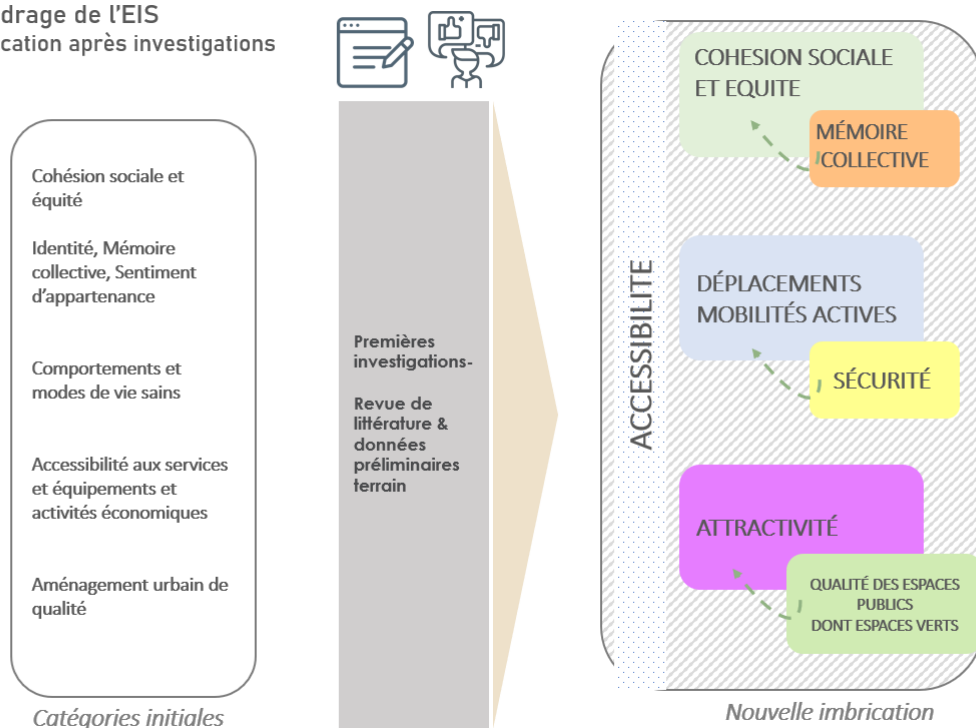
drage de l'EIS
cation après investigations

Cohésion sociale et équité

Identité, Mémoire collective, Sentiment d'appartenance

Comportements et modes de vie sains

Accessibilité aux services et équipements et activités économiques

Aménagement urbain de qualité

Catégories initiales

Premières investigations-

Revue de littérature & données préliminaires terrain

ACCESSIBILITE

COHESION SOCIALE ET EQUITE

MÉMOIRE COLLECTIVE

DÉPLACEMENTS MOBILITÉS ACTIVES

SÉCURITÉ

ATTRACTIVITÉ

QUALITÉ DES ESPACES PUBLICS DONT ESPACES VERTS

Nouvelle imbrication